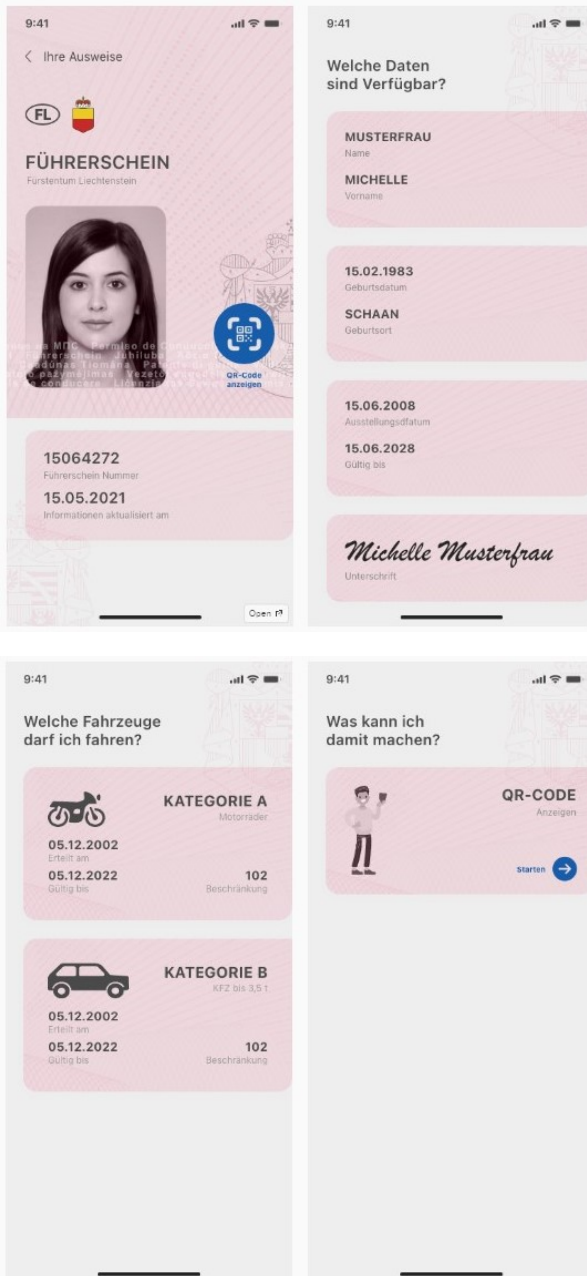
9:41

< Ihre Ausweise

FL

FÜHRERSCHEIN
Fürstentum Liechtenstein

QR-Code anzeigen

15064272
Führerschein Nummer

15.05.2021
Informationen aktualisiert am

Open

9:41

Welche Daten sind Verfügbar?

MUSTERFRAU
Name

MICHELLE
Vorname

15.02.1983
Geburtsdatum

SCHAAN
Geburtsort

15.06.2008
Ausstellungsdatum

15.06.2028
Gültig bis

Michelle Musterfrau
Unterschrift

9:41

Welche Fahrzeuge darf ich fahren?

KATEGORIE A
Motorräder

05.12.2002
Erteilt am

05.12.2022
Gültig bis

102
Beschränkung

KATEGORIE B
KFZ bis 3,5 t

05.12.2002
Erteilt am

05.12.2022
Gültig bis

102
Beschränkung

9:41

Was kann ich damit machen?

QR-CODE
Anzeigen

Starten